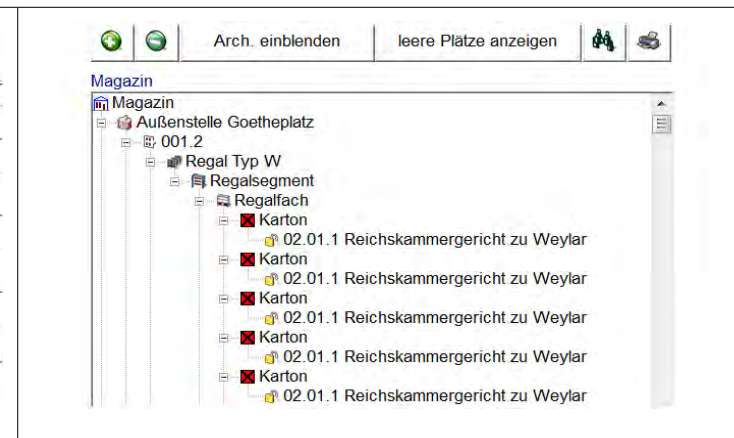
Arch. einblenden
leere Plätze anzeigen

Magazin
Magazin
Außenstelle Goetheplatz
001.2
Regal Typ W
Regalsegment
Regalfach
Karton
02.01.1 Reichskammergericht zu Weylar
Karton
02.01.1 Reichskammergericht zu Weylar
Karton
02.01.1 Reichskammergericht zu Weylar
Karton
02.01.1 Reichskammergericht zu Weylar
Karton
02.01.1 Reichskammergericht zu Weylar